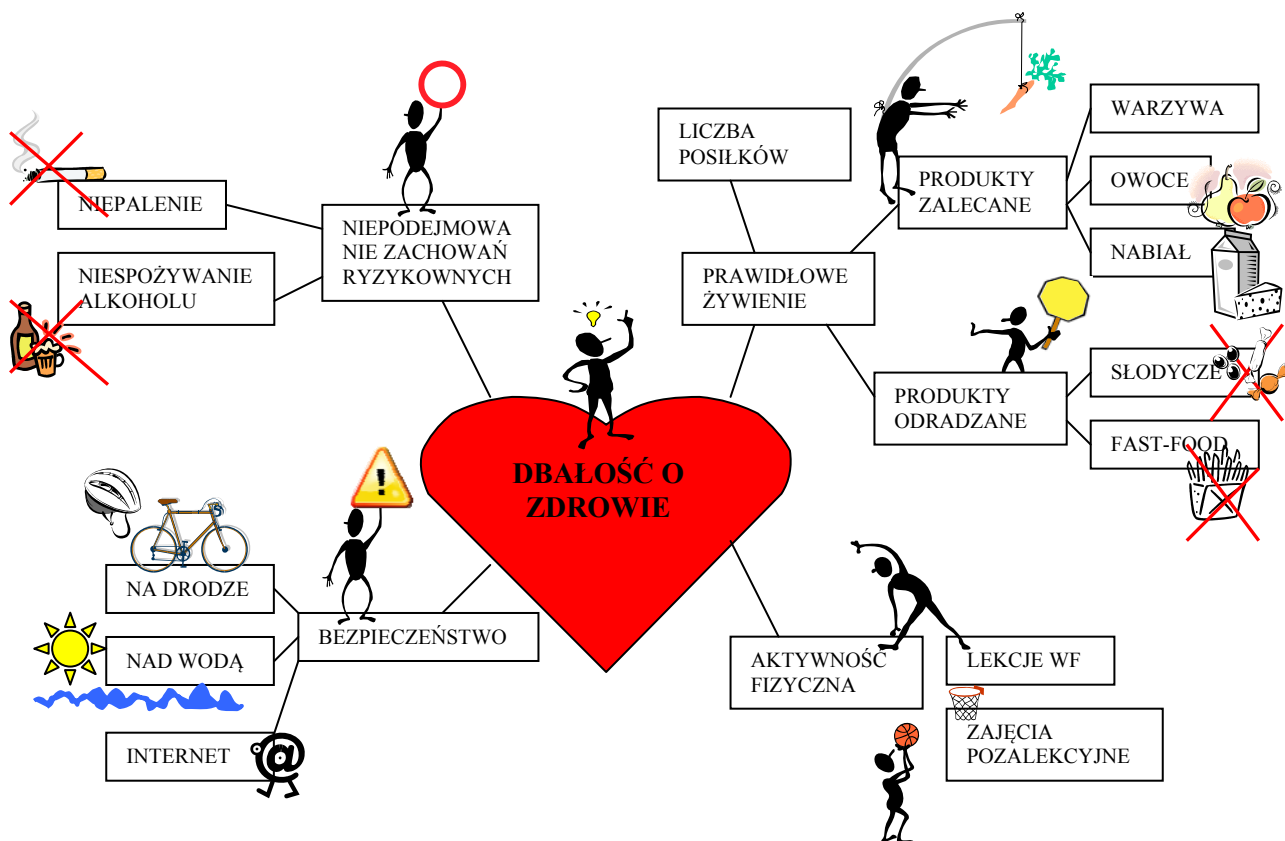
DBAŁOŚĆ O ZDROWIE

NIEPODEJMOWANIE ZACHOWAŃ RYZYKOWNYCH

NIEPALENIE

NIESPOŻYWANIE ALKOHOLU

LICZBA POSIŁKÓW

PRAWIDŁOWE ŻYWIENIE

PRODUKTY ZALECANE

WARZYWA

OWOCE

NABIAŁ

PRODUKTY ODRADZANE

SŁODYCZE

FAST-FOOD

BEZPIECZEŃSTWO

NA DRODZE

NAD WODĄ

INTERNET

AKTYWNOŚĆ FIZYCZNA

LEKCJE WF

ZAJĘCIA POZALEKCYJNE